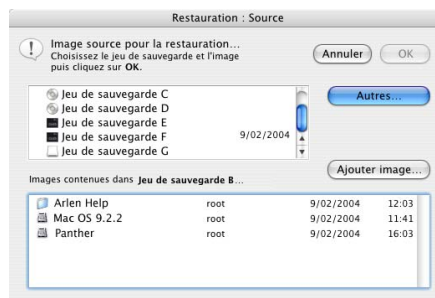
Restauration : Source

Image source pour la restauration…
Choisissez le jeu de sauvegarde et l'image puis cliquez sur OK.

Annuler

OK

Jeu de sauvegarde C
Jeu de sauvegarde D
Jeu de sauvegarde E
Jeu de sauvegarde F 9/02/2004
Jeu de sauvegarde G

Autres…

Ajouter image…

Images contenues dans Jeu de sauvegarde B…

| | | | |
|---|---|---|---|
| Arlen Help | root | 9/02/2004 | 12:03 |
| Mac OS 9.2.2 | root | 9/02/2004 | 11:41 |
| Panther | root | 9/02/2004 | 16:03 |